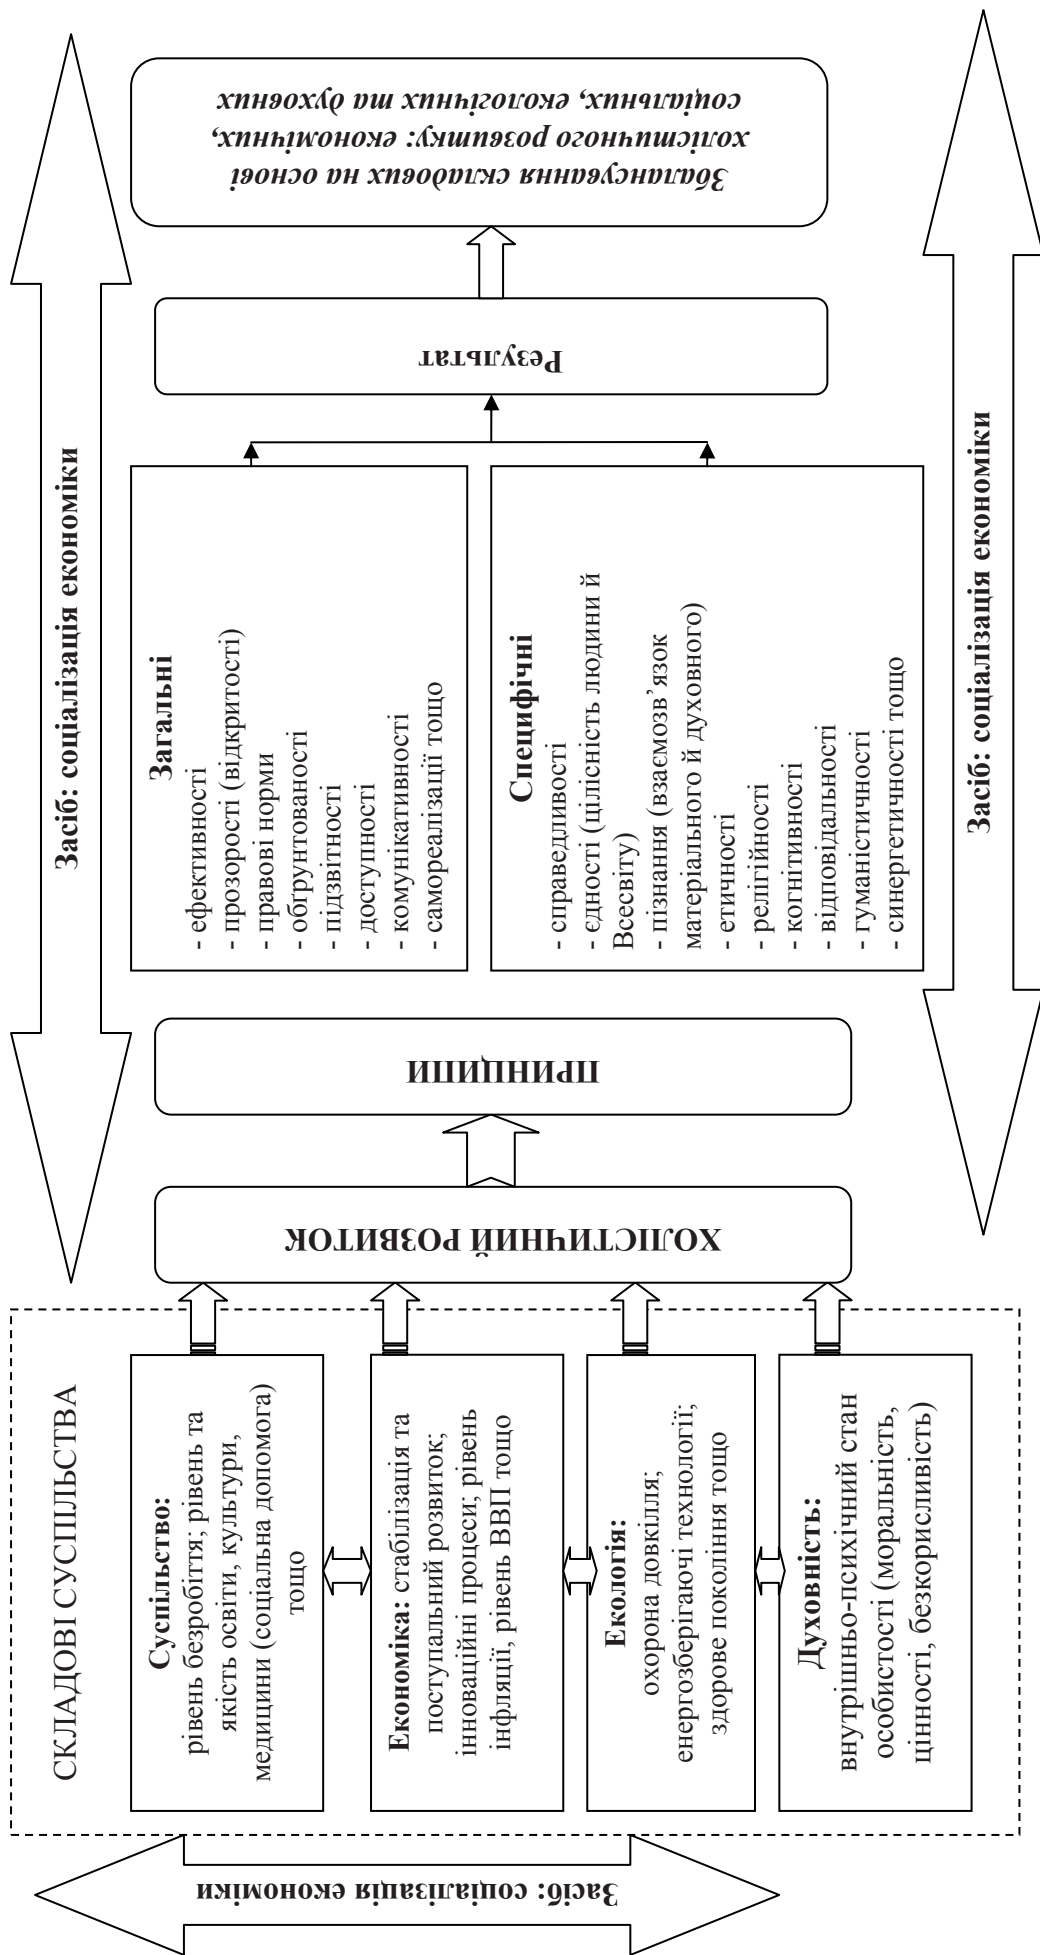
СКЛАДОВІ СУСПІЛЬСТВА

**Суспільство:** рівень безробіття; рівень та якість освіти, культури, медицини (соціальна допомога) тощо

**Економіка:** стабілізація та поступальний розвиток; інноваційні процеси; рівень інфляції, рівень ВВП тощо

**Екологія:** охорона довкілля; енергозберігаючі технології; здорове покоління тощо

**Духовність:** внутрішньо-психічний стан особистості (моральність, цінності, безкорисливість)

Засіб: соціалізація економіки

ХОЛІСТИЧНИЙ РОЗВИТОК

ПРИНЦИПИ

Засіб: соціалізація економіки

**Загальні**
- ефективності
- прозорості (відкритості)
- правові норми
- обгрунтованості
- підзвітності
- доступності
- комунікативності
- самореалізації тощо

**Специфічні**
- справедливості
- єдності (цілісність людини й Всесвіту)
- пізнання (взаємозв'язок матеріального й духовного)
- етичності
- релігійності
- когнітивності
- відповідальності
- гуманістичності
- синергетичності тощо

Засіб: соціалізація економіки

Результат

*Збалансування складових на основі холістичного розвитку: економічних, соціальних, екологічних та духовних*